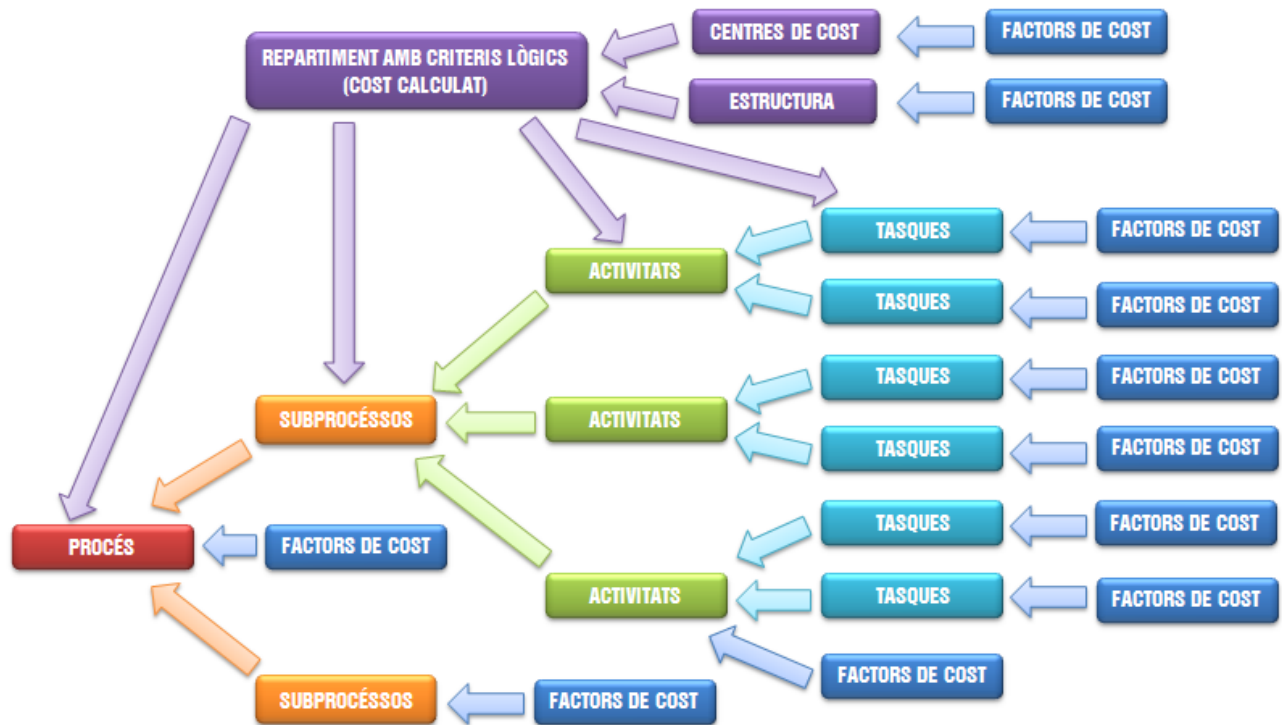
REPARTIMENT AMB CRITERIS LÒGICS (COST CALCULAT)

CENTRES DE COST

FACTORS DE COST

ESTRUCTURA

FACTORS DE COST

TASQUES

FACTORS DE COST

ACTIVITATS

TASQUES

FACTORS DE COST

TASQUES

FACTORS DE COST

SUBPROCÉSSOS

ACTIVITATS

TASQUES

FACTORS DE COST

TASQUES

FACTORS DE COST

PROCÉS

FACTORS DE COST

ACTIVITATS

TASQUES

FACTORS DE COST

FACTORS DE COST

SUBPROCÉSSOS

FACTORS DE COST